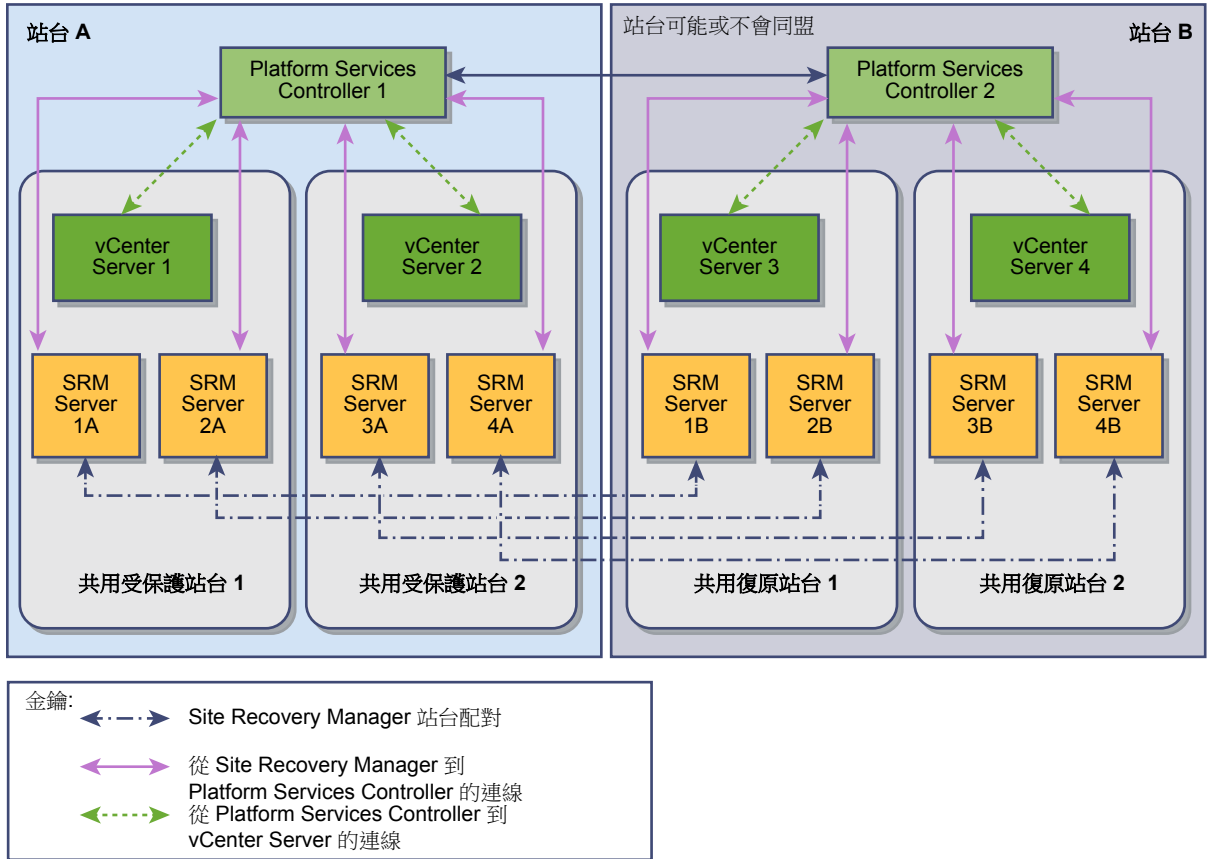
站台 A

站台可能或不會同盟

站台 B

Platform Services Controller 1

Platform Services Controller 2

vCenter Server 1

vCenter Server 2

vCenter Server 3

vCenter Server 4

SRM Server 1A

SRM Server 2A

SRM Server 3A

SRM Server 4A

SRM Server 1B

SRM Server 2B

SRM Server 3B

SRM Server 4B

共用受保護站台 1

共用受保護站台 2

共用復原站台 1

共用復原站台 2

金鑰:

Site Recovery Manager 站台配對

從 Site Recovery Manager 到 Platform Services Controller 的連線

從 Platform Services Controller 到 vCenter Server 的連線